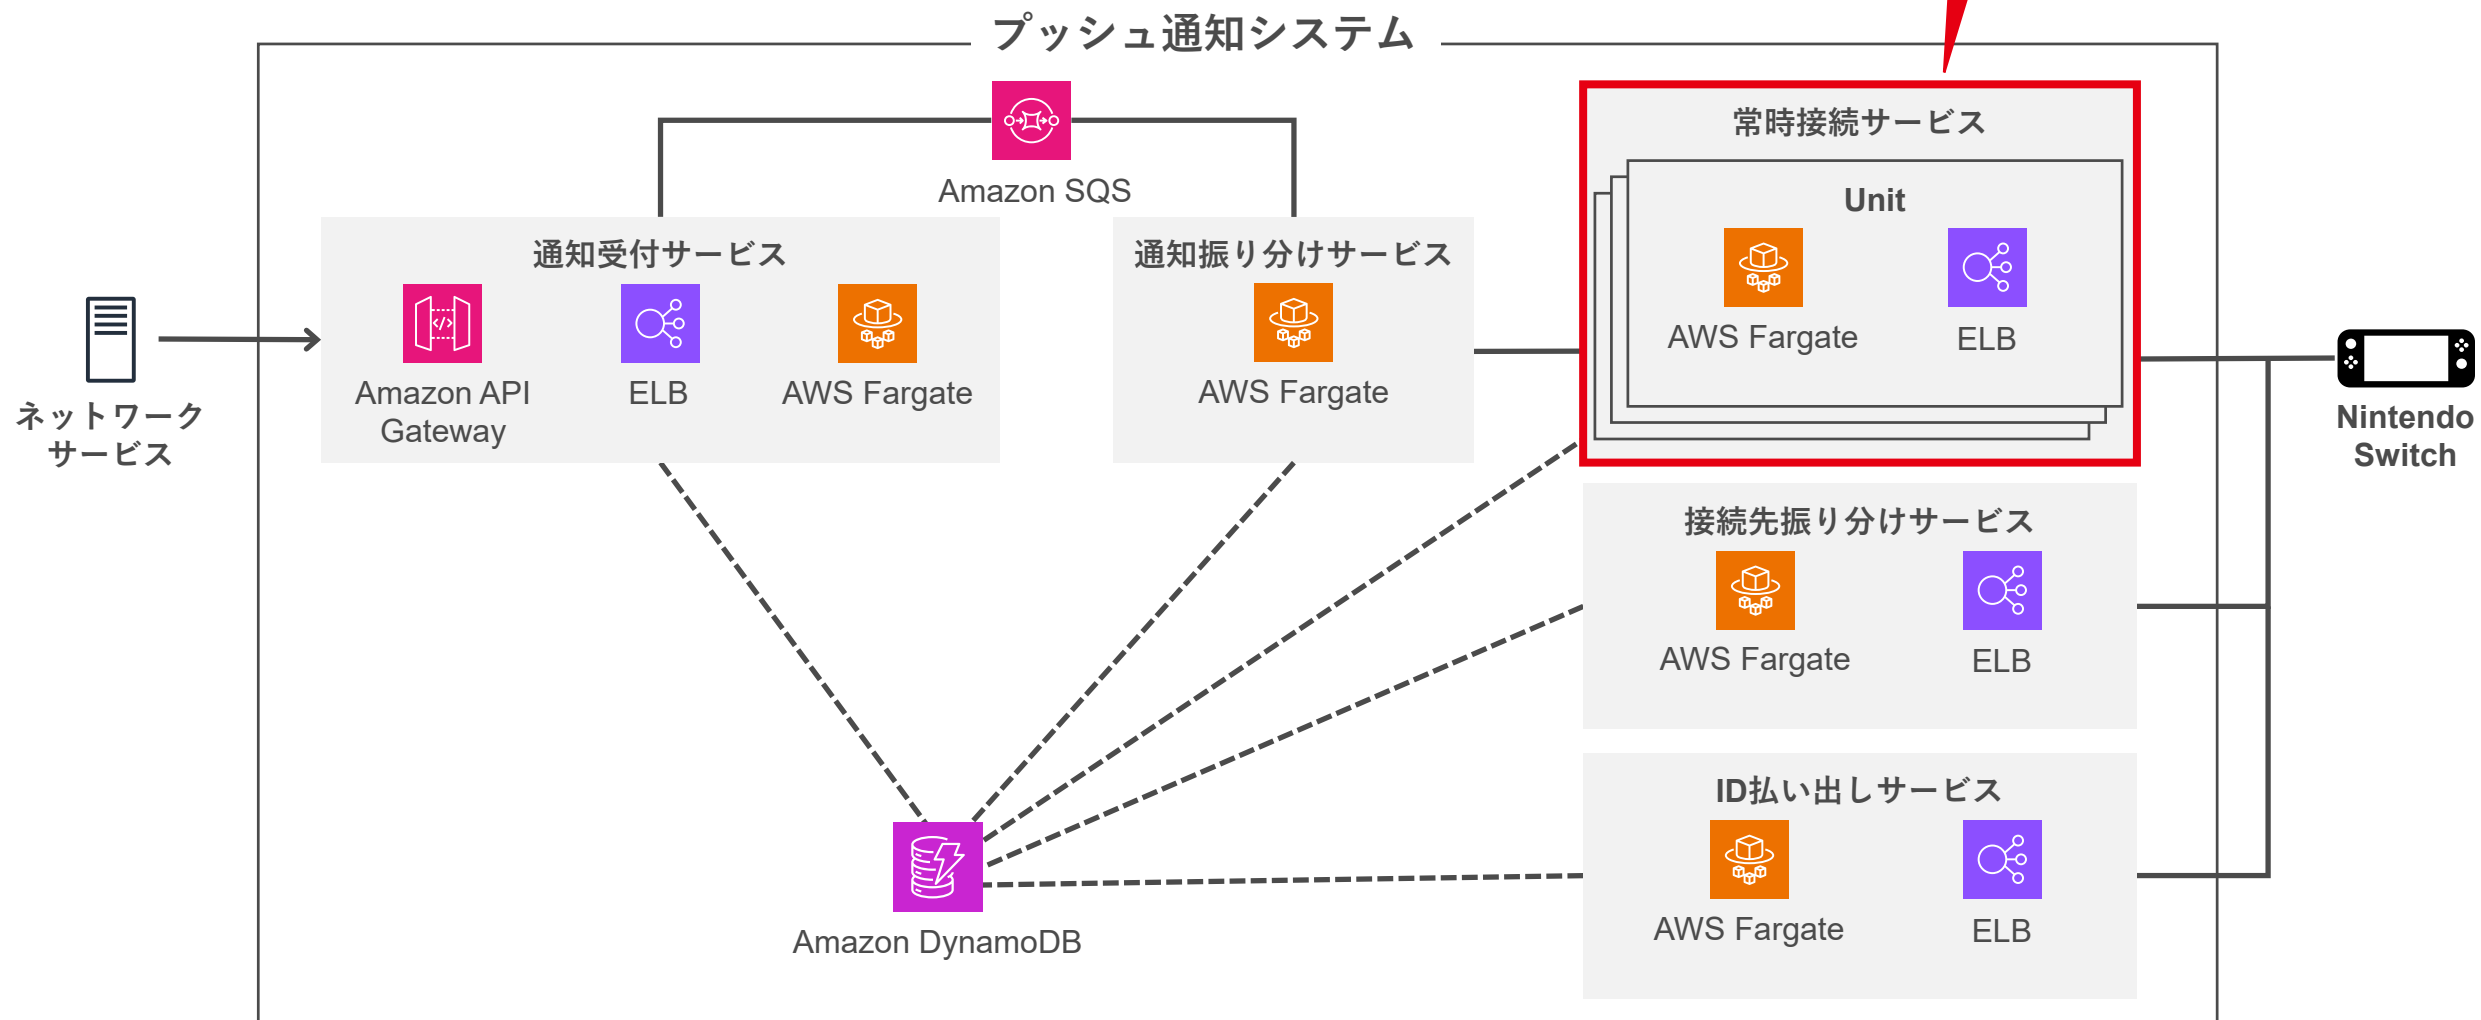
プッシュ通知システム

Amazon SQS

ネットワークサービス

通知受付サービス

Amazon API Gateway

ELB

AWS Fargate

通知振り分けサービス

AWS Fargate

常時接続サービス

Unit

AWS Fargate

ELB

Nintendo Switch

接続先振り分けサービス

AWS Fargate

ELB

ID払い出しサービス

AWS Fargate

ELB

Amazon DynamoDB